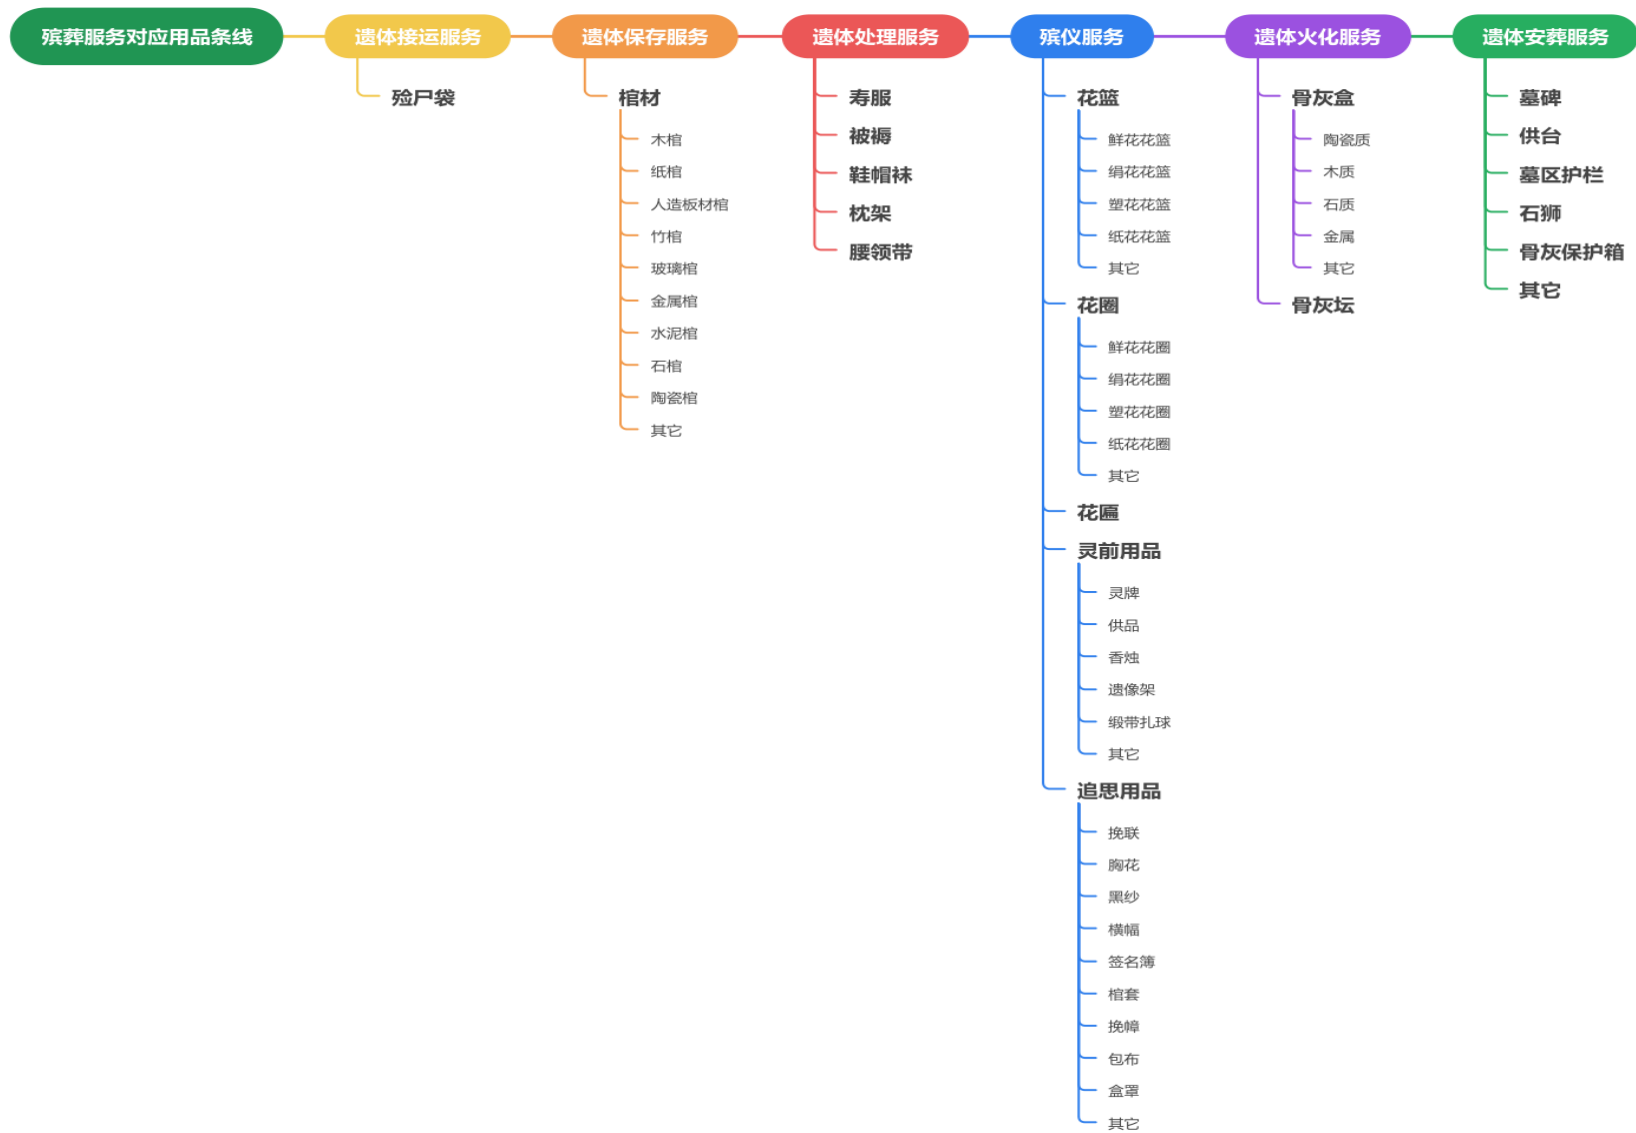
殡葬服务对应用品条线

遗体接运服务

殓尸袋

遗体保存服务

棺材

木棺

纸棺

人造板材棺

竹棺

玻璃棺

金属棺

水泥棺

石棺

陶瓷棺

其它

遗体处理服务

寿服

被褥

鞋帽袜

枕架

腰领带

殡仪服务

花篮

鲜花花篮

绢花花篮

塑花花篮

纸花花篮

其它

花圈

鲜花花圈

绢花花圈

塑花花圈

纸花花圈

其它

花匾

灵前用品

灵牌

供品

香烛

遗像架

缎带扎球

其它

追思用品

挽联

胸花

黑纱

横幅

签名簿

棺套

挽幛

包布

盒罩

其它

遗体火化服务

骨灰盒

陶瓷质

木质

石质

金属

其它

骨灰坛

遗体安葬服务

墓碑

供台

墓区护栏

石狮

骨灰保护箱

其它